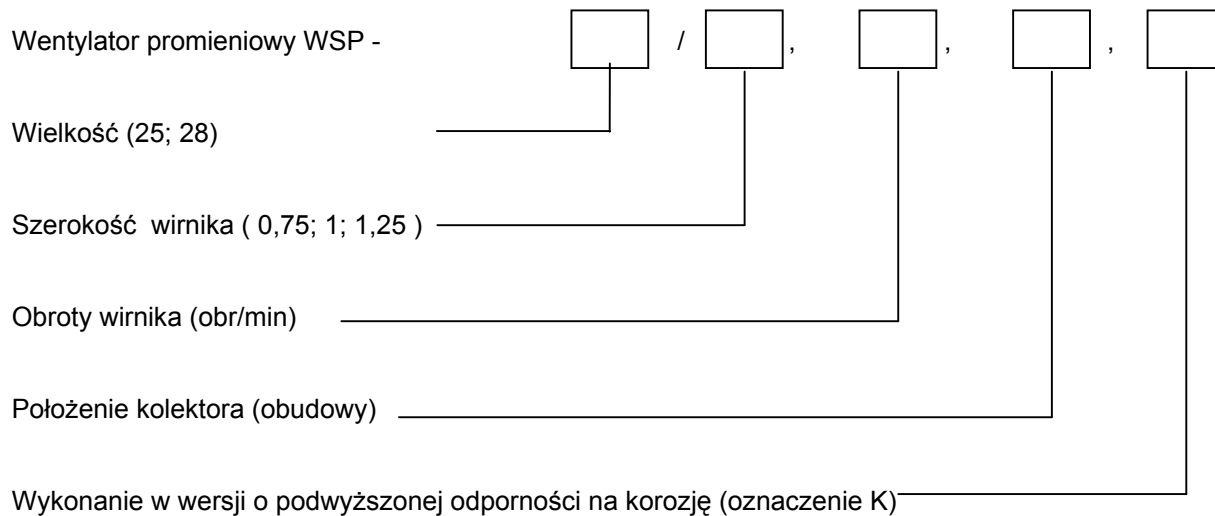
Wentylator promieniowy WSP - / , , ,

Wielkość (25; 28)

Szerokość wirnika ( 0,75; 1; 1,25 )

Obroty wirnika (obr/min)

Położenie kolektora (obudowy)

Wykonanie w wersji o podwyższonej odporności na korozję (oznaczenie K)